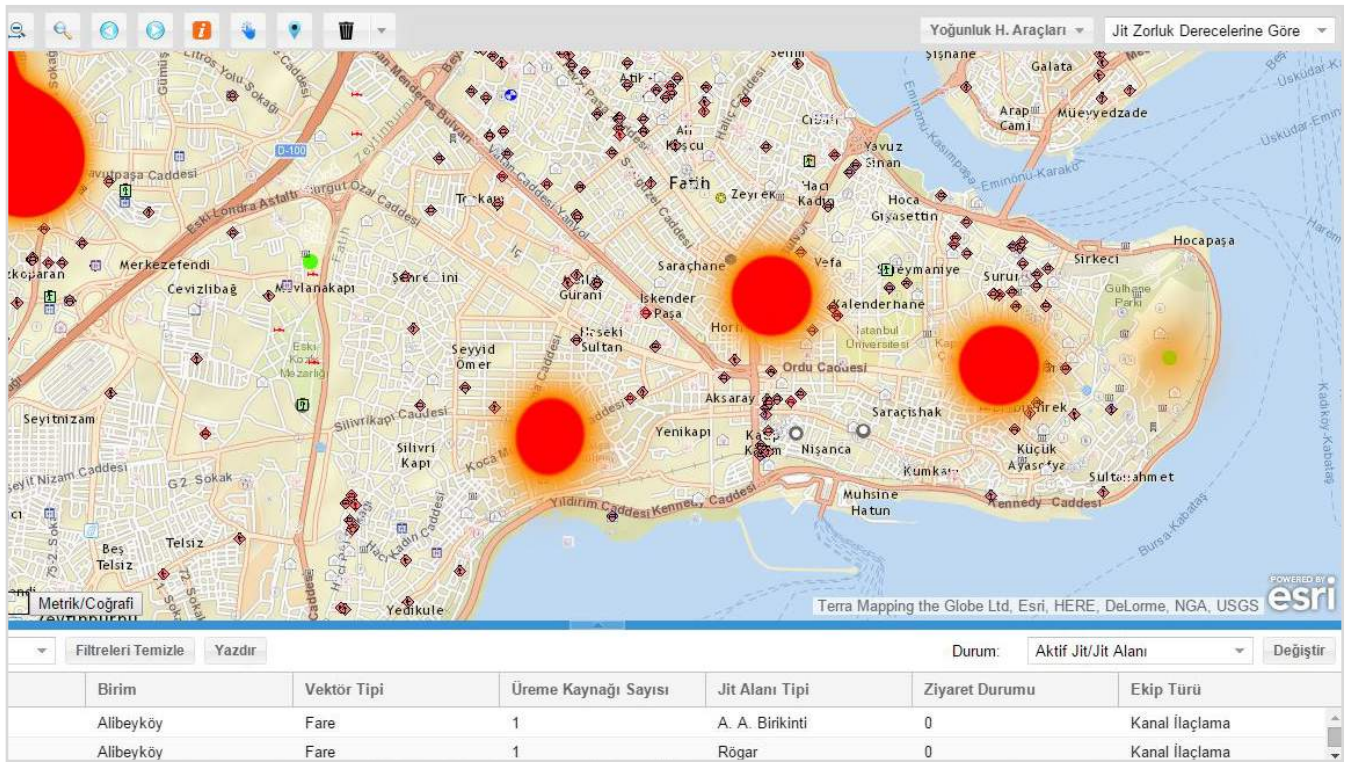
Yoğunluk H. Araçları
Jit Zorluk Derecelerine Göre

Gümüş
Citros Yolu Sokağı
Caddesi
Selim
Şişhane
Galata
Üsküdar-K
Menderes Bulvarı
Atik
Haliç Caddesi
Arap Cami
Müeyyedzade
Eminönü-Kasımpaşa
Üsküdar-Emin
D-100
Ali Koşcu
Cibali
Yavuz Sinan
Vatan Caddesi
Fatih
Zeyrek
Hacı Kadın
Hoca Gıyasettin
Eminönü-Karaköy
Avutpaşa Caddesi
Eski Londra Asfaltı
Turgut Özal Caddesi
Topkapı
Hocapaşa
Merkezefendi
Saraçhane
Vefa
Süleymaniye
Sirkeci
Kocamustafapaşa
Cevizlibağ
Mevlanakapı
Şehremini
Gureba
İskender Paşa
Surur
Gülhane Parkı
Harem
Eski Koca Mezarlığı
Seyyid Ömer
Haseki Sultan
Horhor
Kalenderhane
İstanbul Üniversitesi
Ordu Caddesi
Kadıköy-Kabataş
Seyitnizam
Silivrikapı Caddesi
Aksaray
Saraçishak
Binbirdirek
Silivri Kapı
Yenikapı
Kasap Kasım
Nişanca
Küçük Ayasofya
Seyit Nizam Caddesi
G2. Sokak
Koca Mustafa
Kumkapı
Sultanahmet
Yıldırım Caddesi
Kennedy Caddesi
Muhsine Hatun
Kennedy Caddesi
Beş Telsiz
Telsiz
Bursa-Kabataş
Metrik/Coğrafi
Yedikule
Terra Mapping the Globe Ltd, Esri, HERE, DeLorme, NGA, USGS
POWERED BY esri

Filtreleri Temizle
Yazdır
Durum:
Aktif Jit/Jit Alanı
Değiştir

| Birim | Vektör Tipi | Üreme Kaynağı Sayısı | Jit Alanı Tipi | Ziyaret Durumu | Ekip Türü |
|---|---|---|---|---|---|
| Alibeyköy | Fare | 1 | A. A. Birikinti | 0 | Kanal İlaçlama |
| Alibeyköy | Fare | 1 | Rögar | 0 | Kanal İlaçlama |